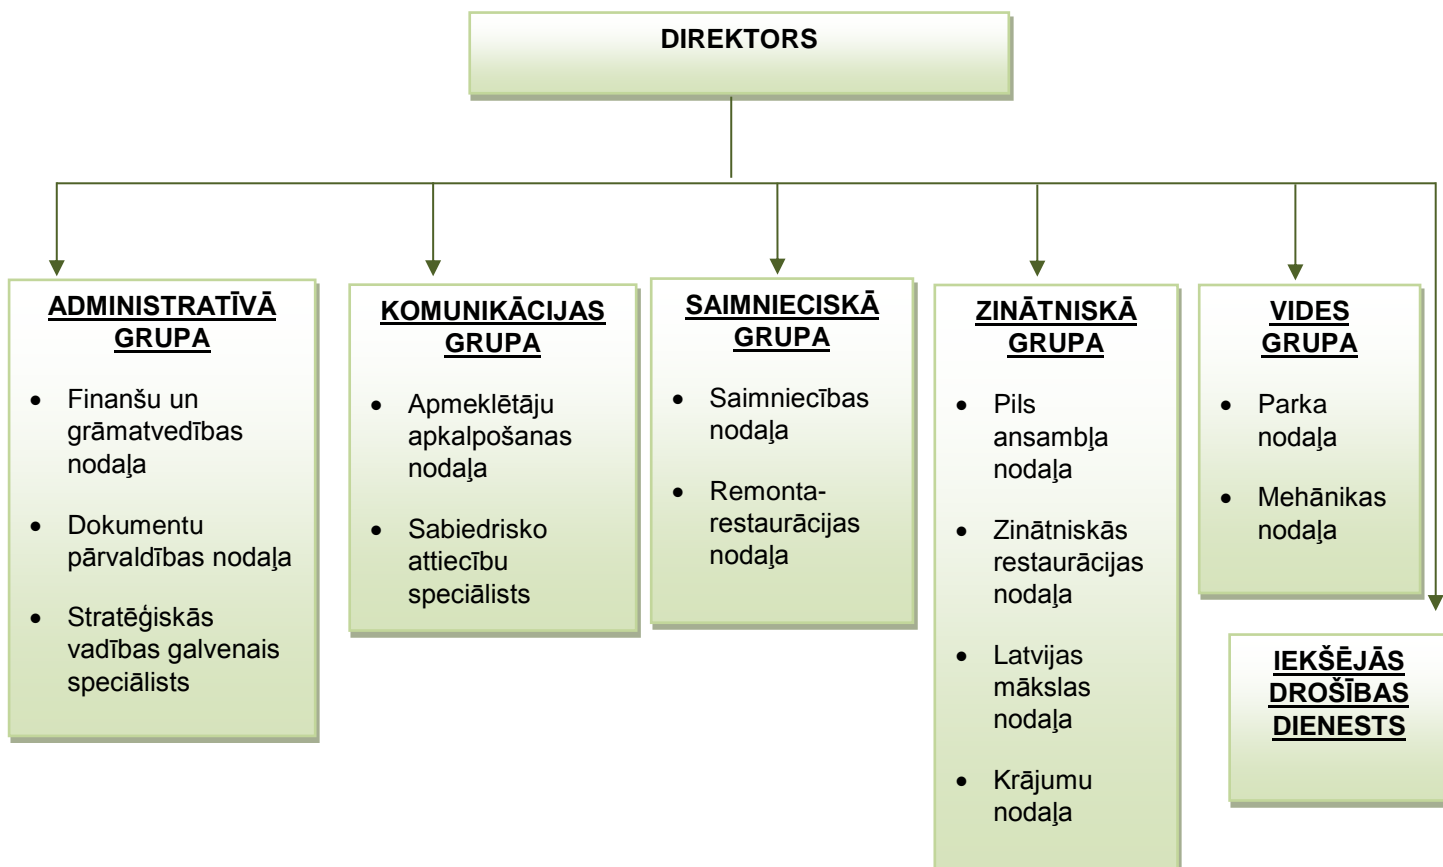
DIREKTORS

ADMINISTRATĪVĀ GRUPA

- Finanšu un grāmatvedības nodaļa
- Dokumentu pārvaldības nodaļa
- Stratēģiskās vadības galvenais speciālists

KOMUNIKĀCIJAS GRUPA

- Apmeklētāju apkalpošanas nodaļa
- Sabiedrisko attiecību speciālists

SAIMNIECISKĀ GRUPA

- Saimniecības nodaļa
- Remonta-restaurācijas nodaļa

ZINĀTNISKĀ GRUPA

- Pils ansambļa nodaļa
- Zinātniskās restaurācijas nodaļa
- Latvijas mākslas nodaļa
- Krājumu nodaļa

VIDES GRUPA

- Parka nodaļa
- Mehānikas nodaļa

IEKŠĒJĀS DROŠĪBAS DIENESTS